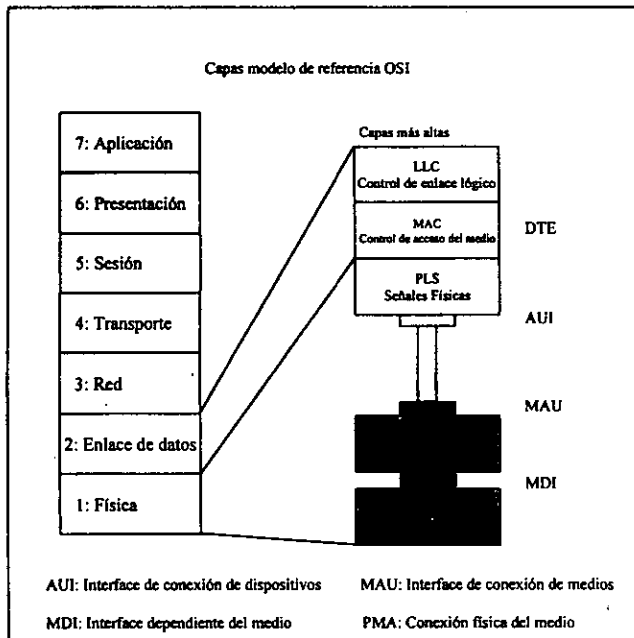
Capas modelo de referencia OSI

7: Aplicación

6: Presentación

5: Sesión

4: Transporte

3: Red

2: Enlace de datos

1: Física

Capas más altas

LLC
Control de enlace lógico

MAC
Control de acceso del medio

DTE

PLS
Señales Físicas

AUI

MAU

MDI

AUI: Interface de conexión de dispositivos

MAU: Interface de conexión de medios

MDI: Interface dependiente del medio

PMA: Conexión física del medio